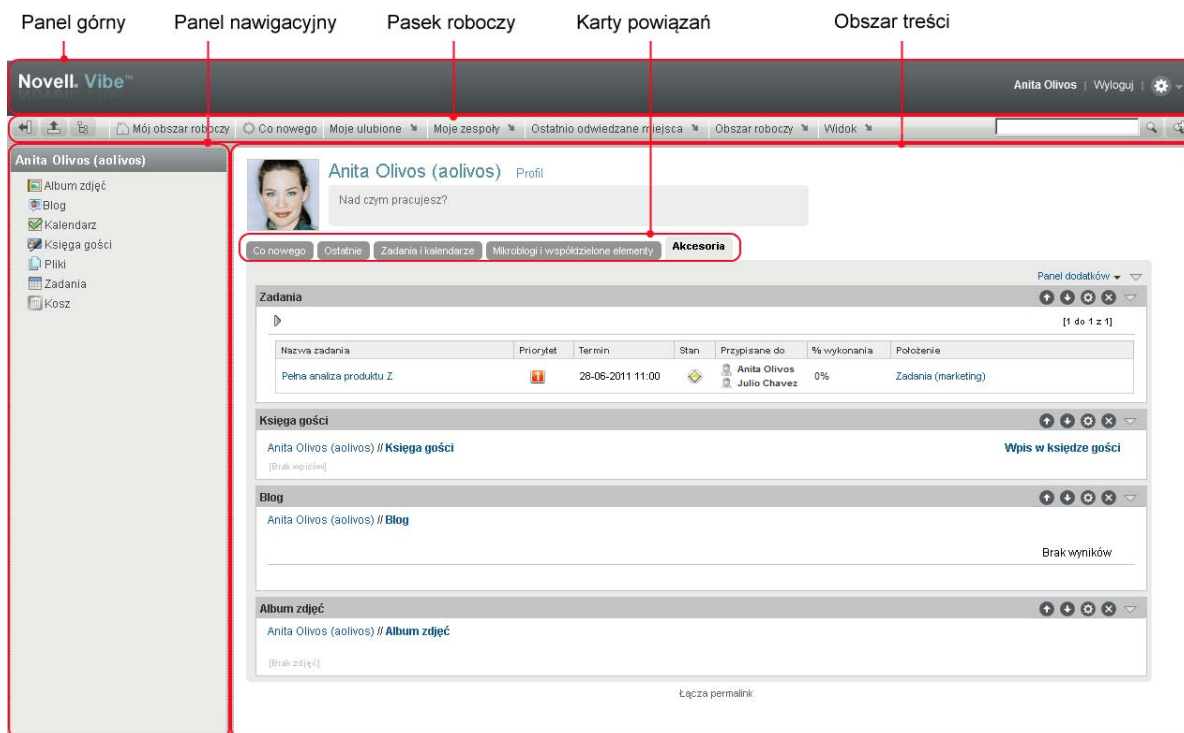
Panel górny Panel nawigacyjny Pasek roboczy Karty powiązań Obszar treści

Novell. Vibe™

Anita Olivos | Wyloguj |

Mój obszar roboczy Co nowego Moje ulubione Moje zespoły Ostatnio odwiedzane miejsca Obszar roboczy Widok

Anita Olivos (aolivos)

Album zdjęć
Blog
Kalendarz
Księga gości
Pliki
Zadania
Kosz

Anita Olivos (aolivos) Profil

Nad czym pracujesz?

Co nowego Ostatnie Zadania i kalendarze Mikroblogi i współdzielone elementy Akcesoria

Panel dodatków

Zadania

[1 do 1 z 1]

| Nazwa zadania | Priorytet | Termin | Stan | Przypisane do | % wykonania | Położenie |
|---|---|---|---|---|---|---|
| Pełna analiza produktu Z | ! | 28-06-2011 11:00 | | Anita Olivos Julio Chavez | 0% | Zadania (marketing) |

Księga gości

Anita Olivos (aolivos) // Księga gości

Wpis w księdze gości

[Brak wpisów]

Blog

Anita Olivos (aolivos) // Blog

Brak wyników

Album zdjęć

Anita Olivos (aolivos) // Album zdjęć

[Brak zdjęć]

Łącza permalink